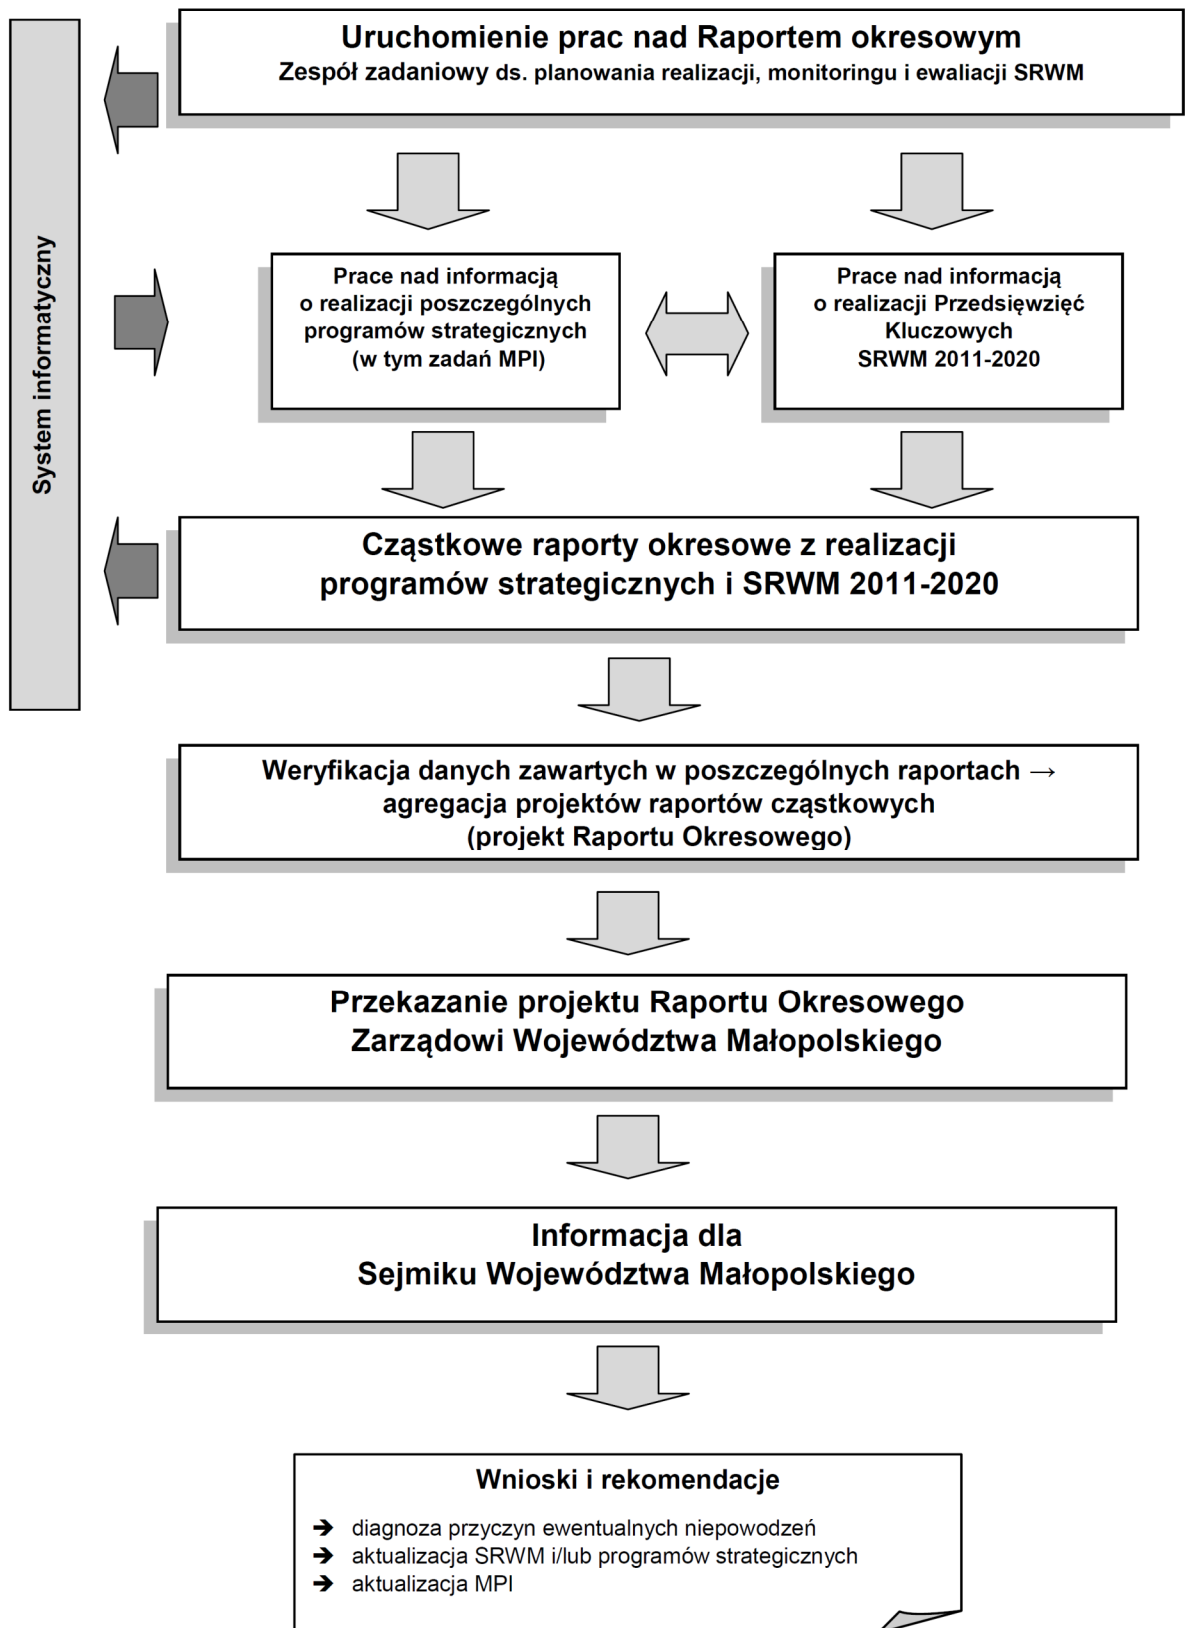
System informatyczny

Uruchomienie prac nad Raportem okresowym
Zespół zadaniowy ds. planowania realizacji, monitoringu i ewaliacji SRWM

Prace nad informacją o realizacji poszczególnych programów strategicznych (w tym zadań MPI)

Prace nad informacją o realizacji Przedsięwzięć Kluczowych SRWM 2011-2020

Cząstkowe raporty okresowe z realizacji programów strategicznych i SRWM 2011-2020

Weryfikacja danych zawartych w poszczególnych raportach → agregacja projektów raportów cząstkowych (projekt Raportu Okresowego)

Przekazanie projektu Raportu Okresowego Zarządowi Województwa Małopolskiego

Informacja dla Sejmiku Województwa Małopolskiego

Wnioski i rekomendacje

➔ diagnoza przyczyn ewentualnych niepowodzeń
➔ aktualizacja SRWM i/lub programów strategicznych
➔ aktualizacja MPI